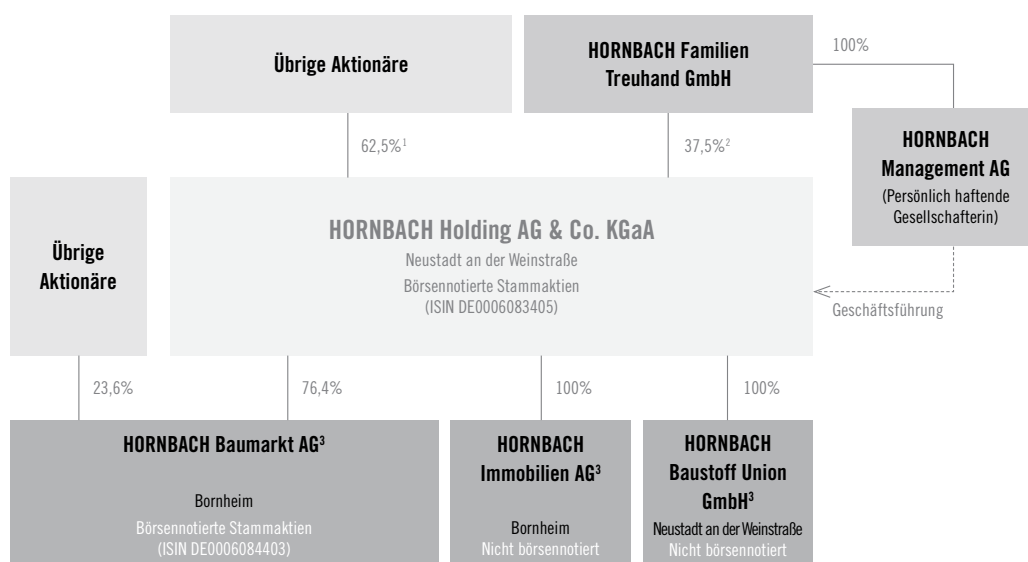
Übrige Aktionäre

HORNBACH Familien Treuhand GmbH

100%

62,5%$^1$

37,5%$^2$

HORNBACH Management AG
(Persönlich haftende Gesellschafterin)

Übrige Aktionäre

HORNBACH Holding AG & Co. KGaA
Neustadt an der Weinstraße
Börsennotierte Stammaktien
(ISIN DE0006083405)

Geschäftsführung

23,6%

76,4%

100%

100%

HORNBACH Baumarkt AG$^3$
Bornheim
Börsennotierte Stammaktien
(ISIN DE0006084403)

HORNBACH Immobilien AG$^3$
Bornheim
Nicht börsennotiert

HORNBACH Baustoff Union GmbH$^3$
Neustadt an der Weinstraße
Nicht börsennotiert